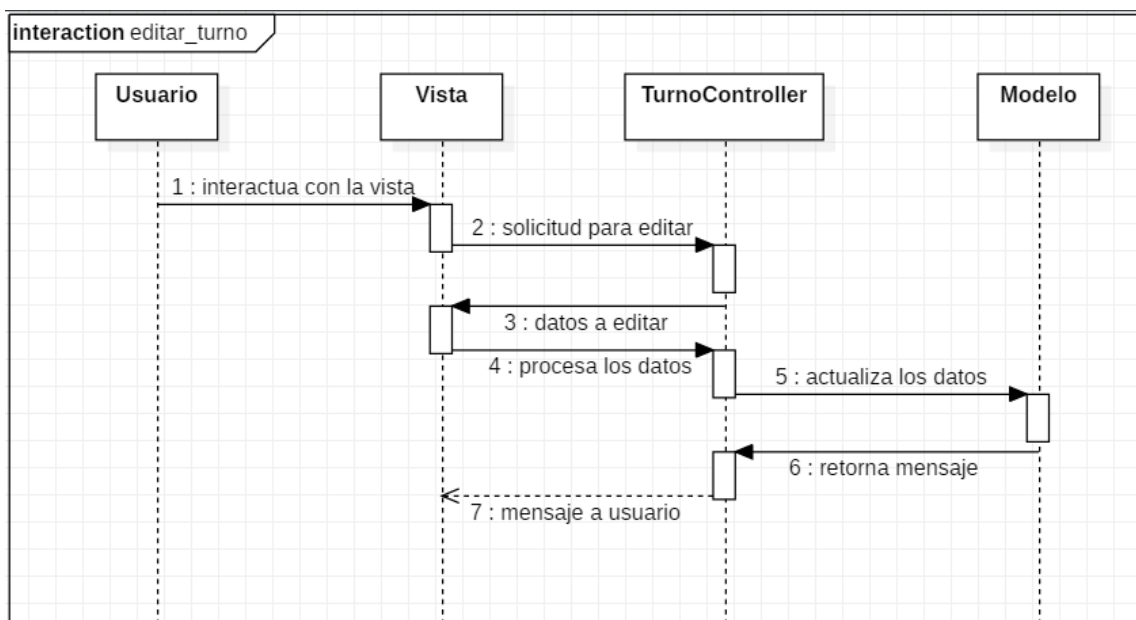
interaction editar_turno

Usuario

Vista

TurnoController

Modelo

1 : interactua con la vista

2 : solicitud para editar

3 : datos a editar

4 : procesa los datos

5 : actualiza los datos

6 : retorna mensaje

7 : mensaje a usuario